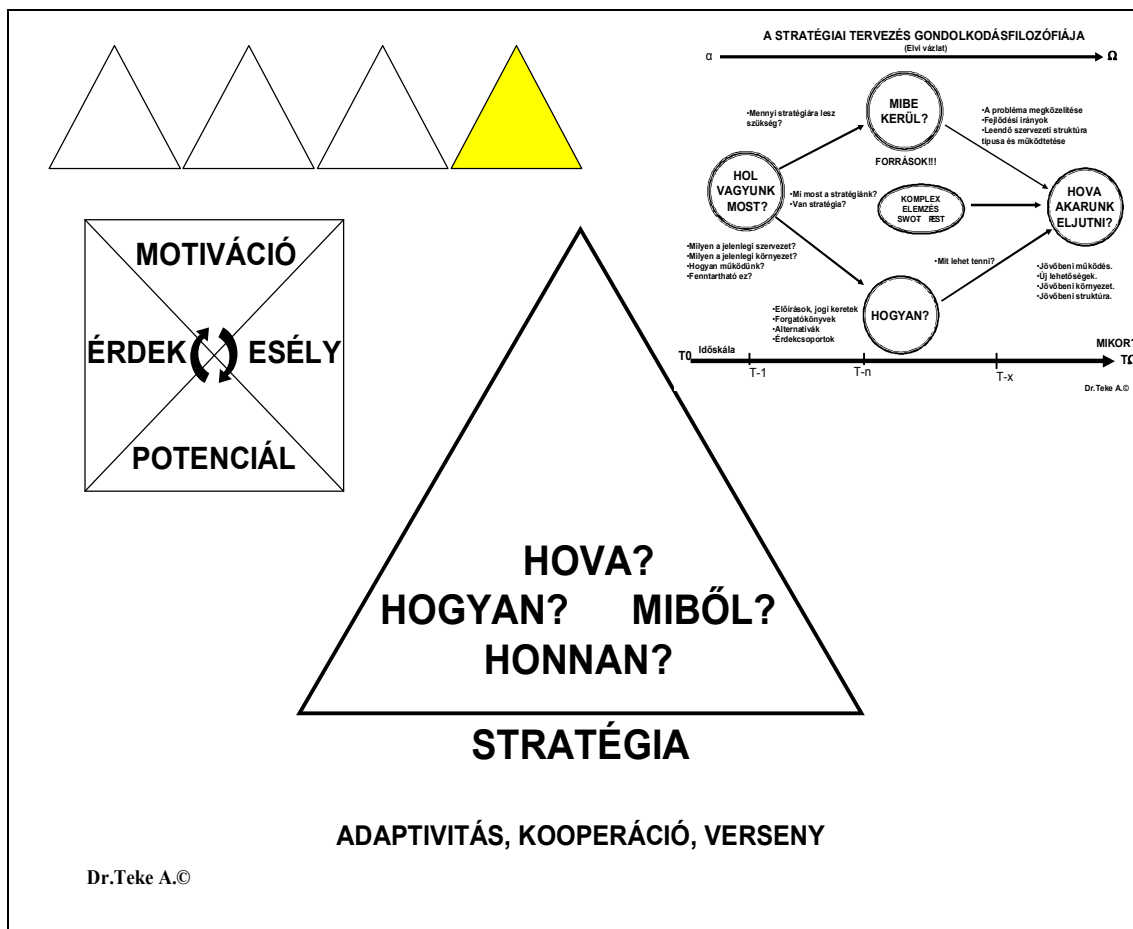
A STRATÉGIAI TERVEZÉS GONDOLKODÁSFILOZÓFIÁJA
(Elvi vázlat)

α

Ω

•Mennyi stratégiára lesz szükség?

MIBE KERÜL?

•A probléma megközelítése
•Fejlődési irányok
•Leendő szervezeti struktúra típusa és működtetése

FORRÁSOK!!!

HOL VAGYUNK MOST?

•Mi most a stratégiánk?
•Van stratégia?

KOMPLEX ELEMZÉS SWOT PEST

HOVA AKARUNK ELJUTNI?

•Milyen a jelenlegi szervezet?
•Milyen a jelenlegi környezet?
•Hogyan működünk?
•Fenntartható ez?

•Mit lehet tenni?

•Jövőbeni működés.
•Új lehetőségek.
•Jövőbeni környezet.
•Jövőbeni struktúra.

•Előírások, jogi keretek
•Forgatókönyvek
•Alternatívák
•Érdekcsoportok

HOGYAN?

T0 Időskála

T-1

T-n

T-x

MIKOR?
T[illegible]

Dr.Teke A.©

MOTIVÁCIÓ

ÉRDEK

ESÉLY

POTENCIÁL

HOVA?
HOGYAN? MIBŐL?
HONNAN?

STRATÉGIA

ADAPTIVITÁS, KOOPERÁCIÓ, VERSENY

Dr.Teke A.©